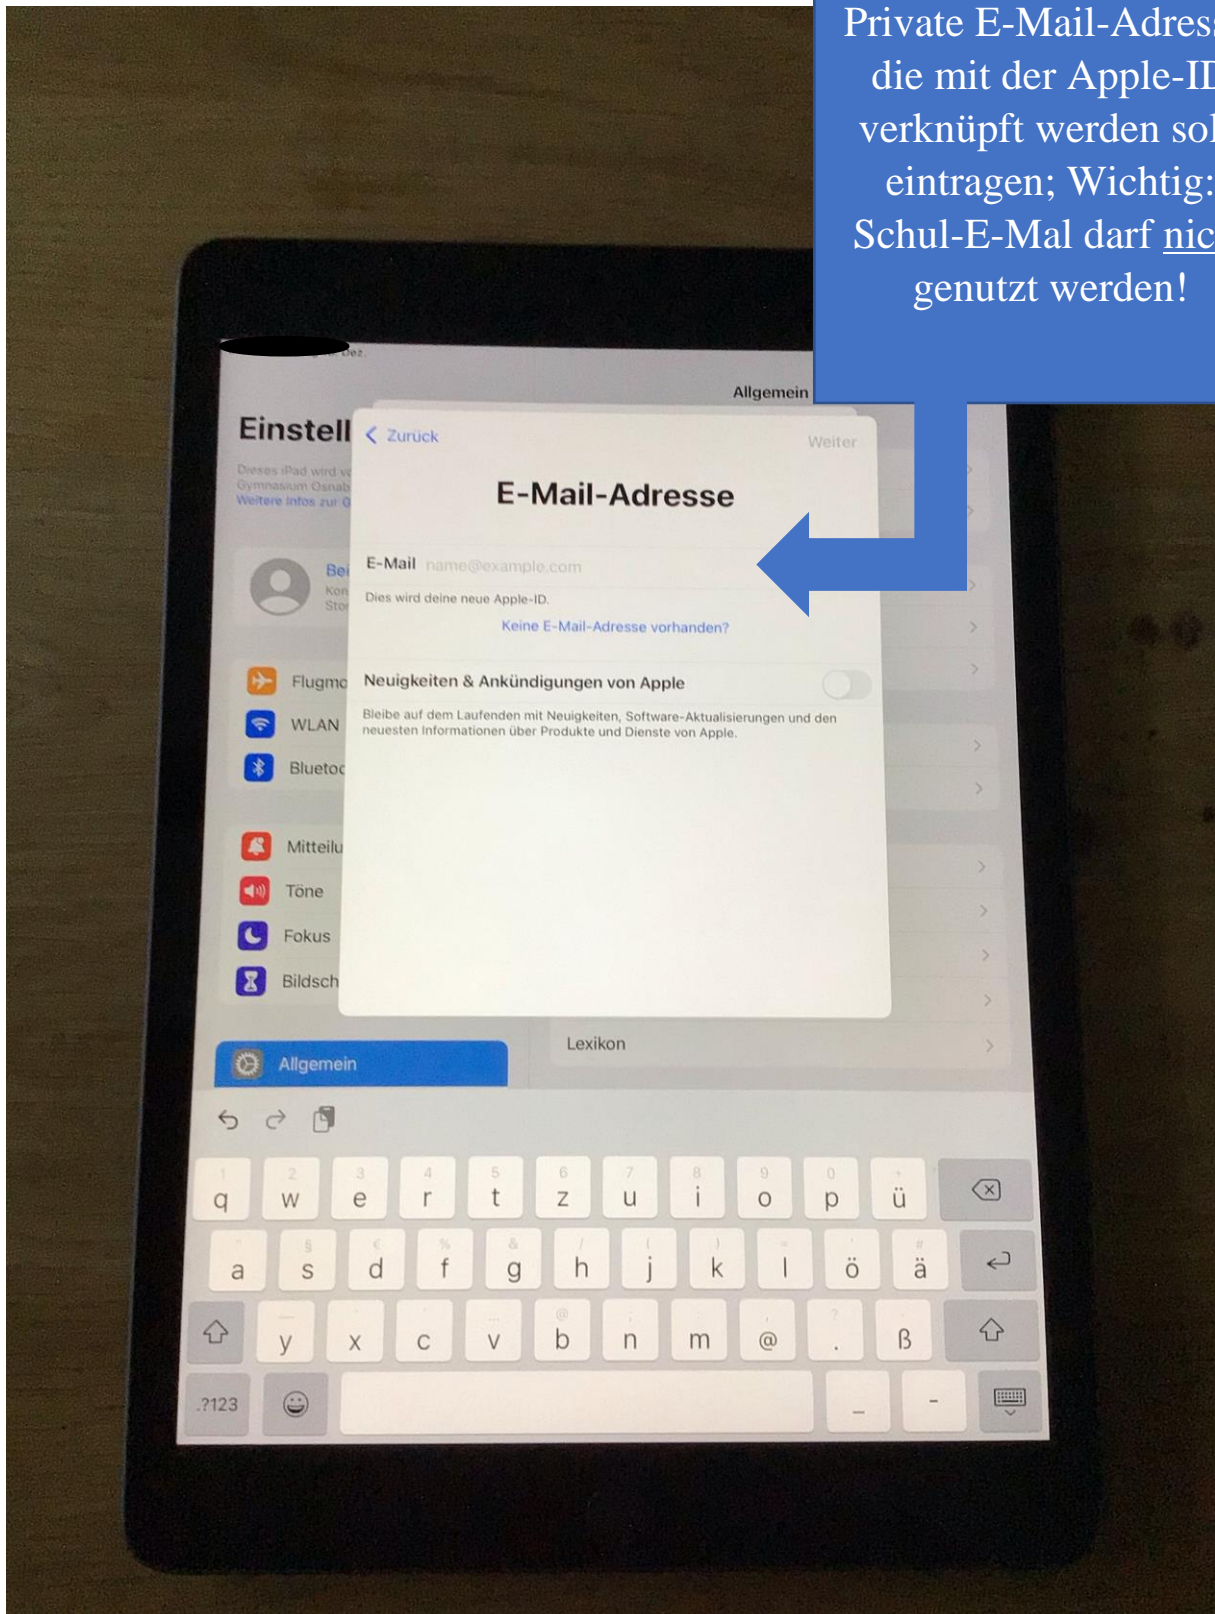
Private E-Mail-Adress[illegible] die mit der Apple-ID verknüpft werden sol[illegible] eintragen; Wichtig: Schul-E-Mal darf nic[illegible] genutzt werden!

Allgemein

Einstell

Dieses iPad wird v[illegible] Gymnasium Osnab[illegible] Weitere Infos zur G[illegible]

Bei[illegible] Kon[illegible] Sto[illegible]

Flugmo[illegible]
WLAN
Blueto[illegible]

Mitteilu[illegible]
Töne
Fokus
Bildsch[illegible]

Allgemein

Lexikon

< Zurück
Weiter

E-Mail-Adresse

E-Mail name@example.com

Dies wird deine neue Apple-ID.

Keine E-Mail-Adresse vorhanden?

Neuigkeiten & Ankündigungen von Apple

Bleibe auf dem Laufenden mit Neuigkeiten, Software-Aktualisierungen und den neuesten Informationen über Produkte und Dienste von Apple.

q w e r t z u i o p ü
a s d f g h j k l ö ä
y x c v b n m @ . ß
.?123 _ -